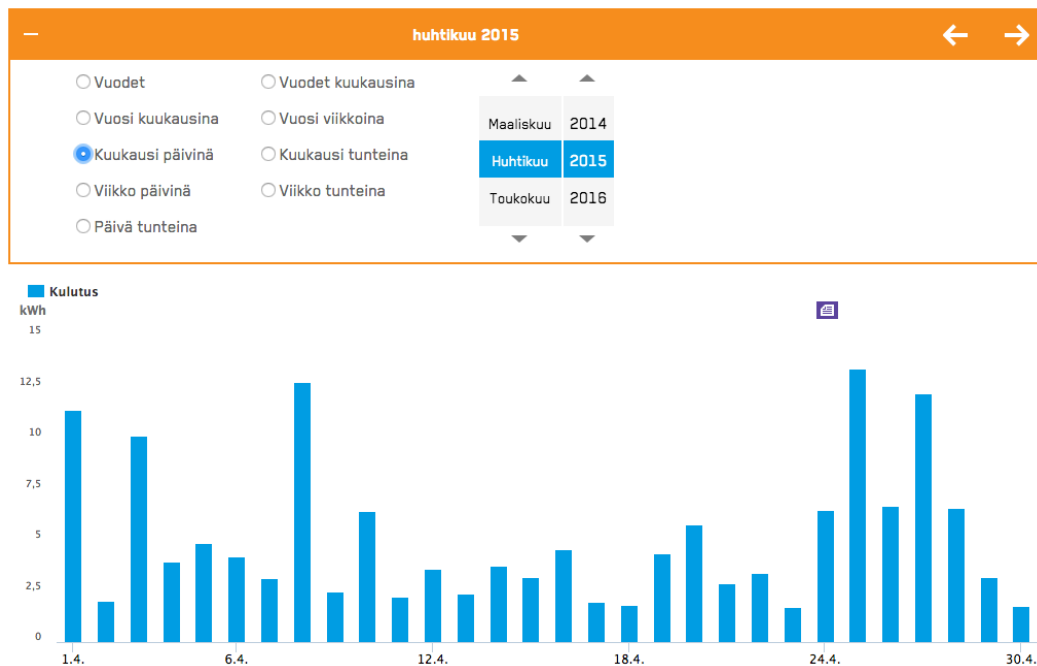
huhtikuu 2015

Vuodet
Vuosi kuukausina
Kuukausi päivinä
Viikko päivinä
Päivä tunteina

Vuodet kuukausina
Vuosi viikkoina
Kuukausi tunteina
Viikko tunteina

Maaliskuu 2014
Huhtikuu 2015
Toukokuu 2016

Kulutus
kWh
15
12,5
10
7,5
5
2,5
0
1.4.
6.4.
12.4.
18.4.
24.4.
30.4.